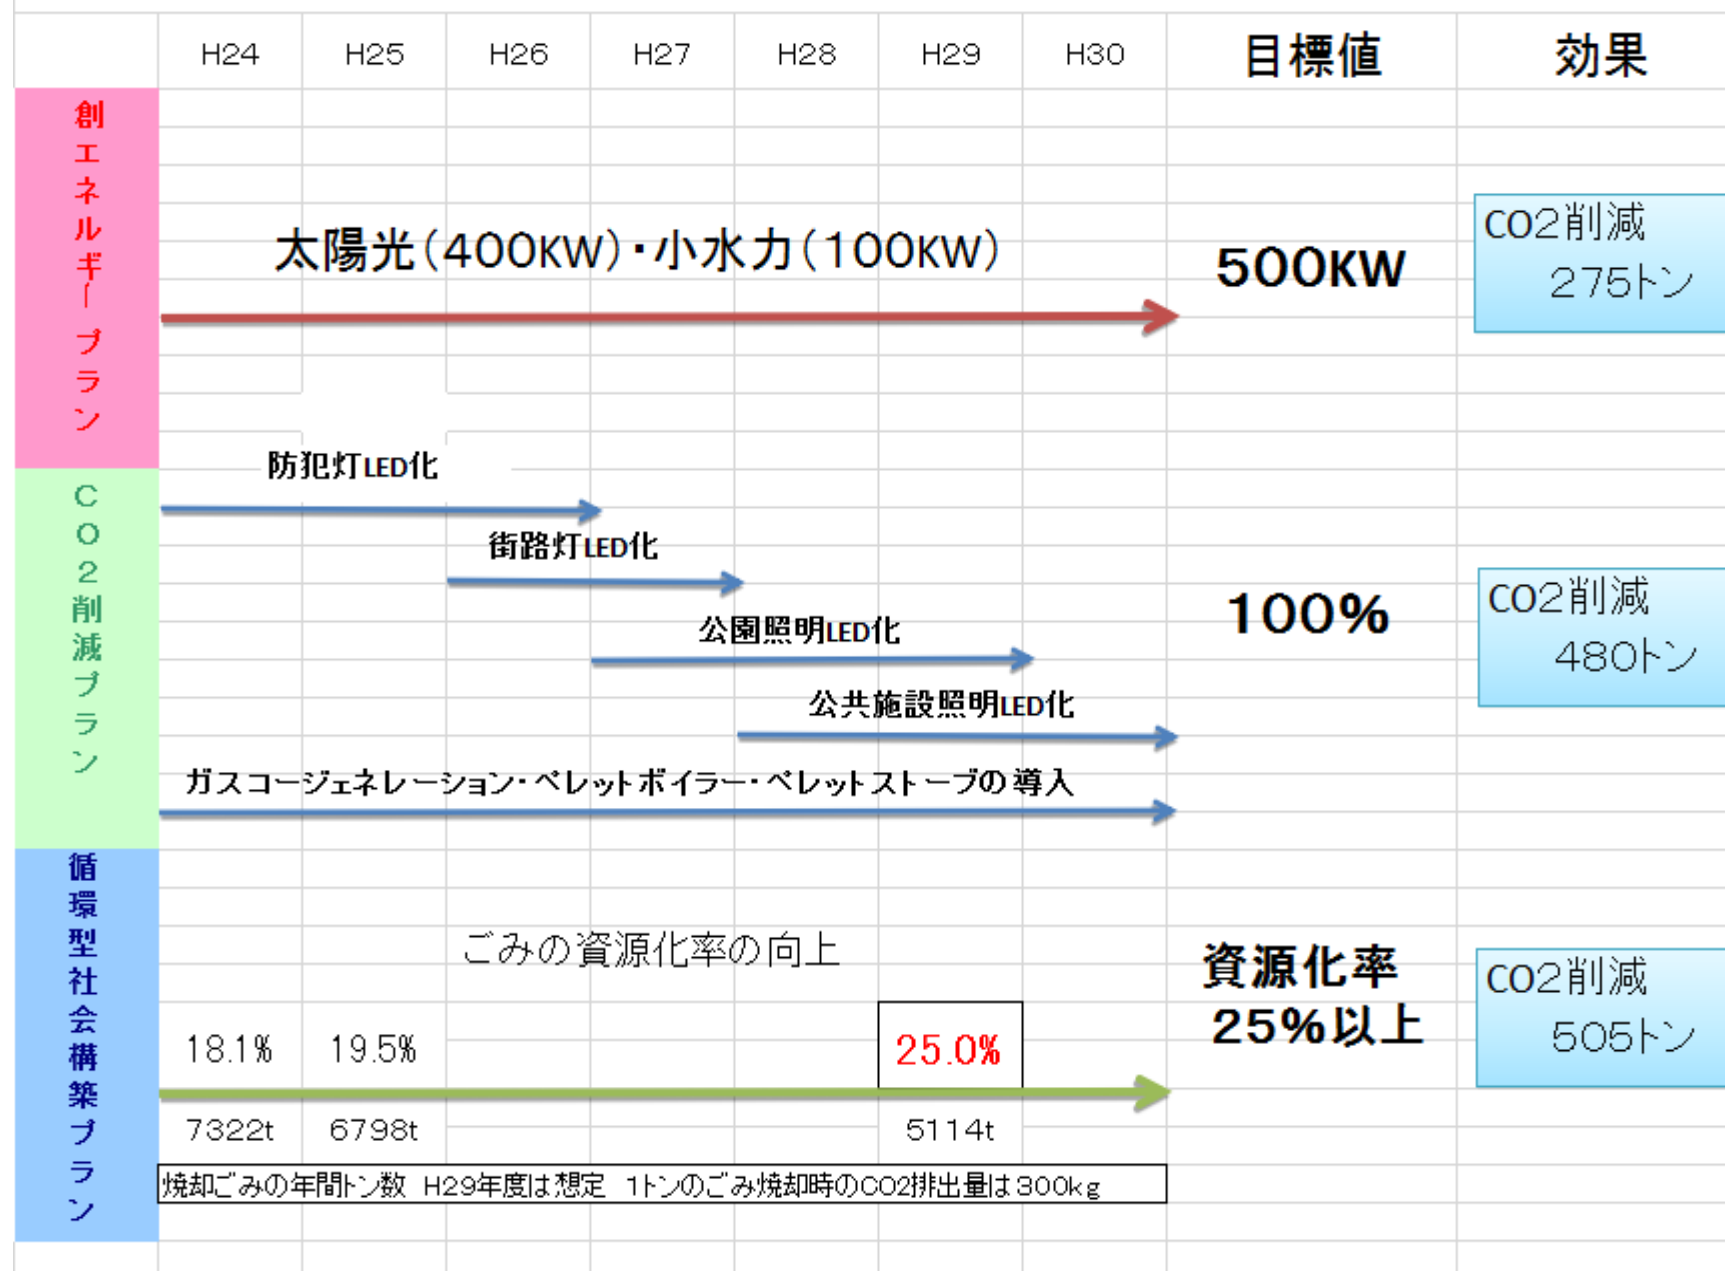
| | H24 | H25 | H26 | H27 | H28 | H29 | H30 | 目標値 | 効果 |
|---|---|---|---|---|---|---|---|---|---|
| 創エネルギープラン | 太陽光(400KW)・小水力(100KW) | | | | | | | 500KW | CO2削減 275トン |
| CO2削減プラン | 防犯灯LED化 街路灯LED化 公園照明LED化 公共施設照明LED化 ガスコージェネレーション・ペレットボイラー・ペレットストーブの導入 | | | | | | | 100% | CO2削減 480トン |
| 循環型社会構築プラン | ごみの資源化率の向上 | | | | | | | 資源化率 25%以上 | CO2削減 505トン |
| | 18.1% | 19.5% | | | | 25.0% | | | |
| | 7322t | 6798t | | | | 5114t | | | |

焼却ごみの年間トン数 H29年度は想定 1トンのごみ焼却時のCO2排出量は300kg